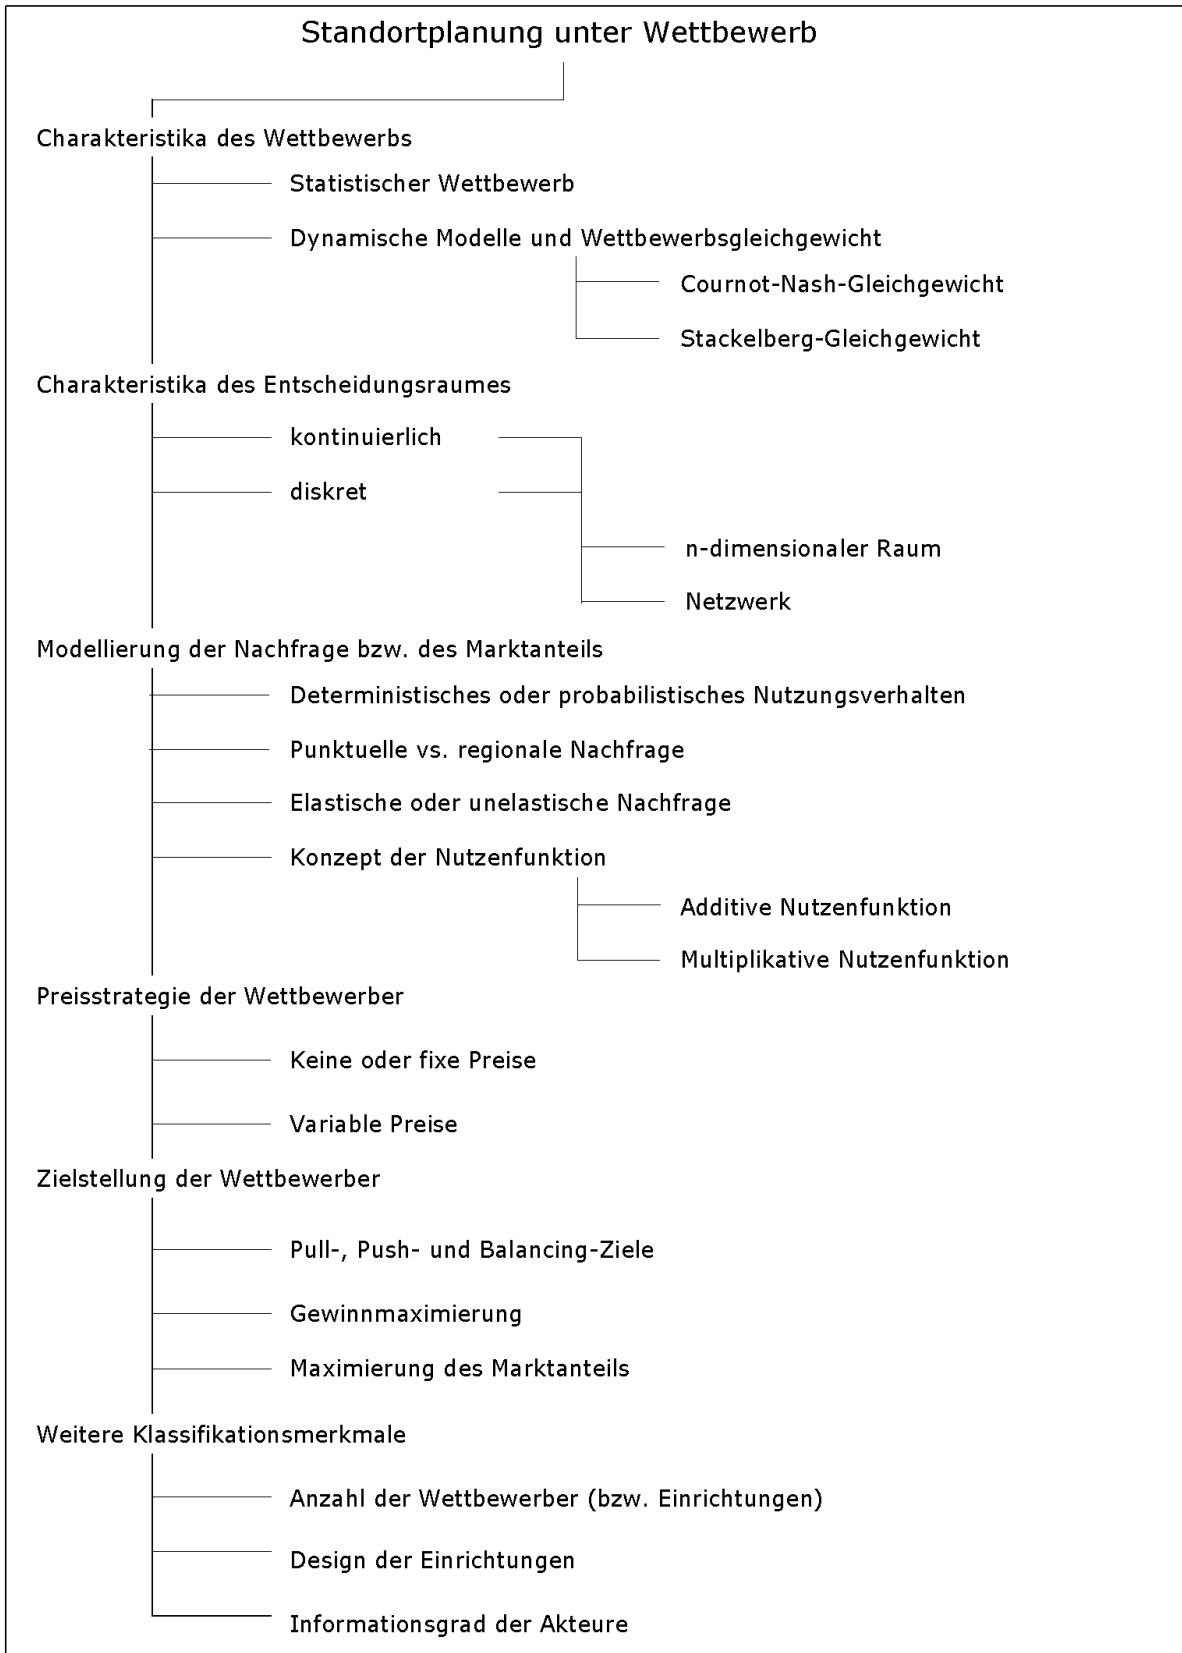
Standortplanung unter Wettbewerb

Charakteristika des Wettbewerbs

Statistischer Wettbewerb

Dynamische Modelle und Wettbewerbsgleichgewicht

Cournot-Nash-Gleichgewicht

Stackelberg-Gleichgewicht

Charakteristika des Entscheidungsraumes

kontinuierlich

diskret

n-dimensionaler Raum

Netzwerk

Modellierung der Nachfrage bzw. des Marktanteils

Deterministisches oder probabilistisches Nutzungsverhalten

Punktuelle vs. regionale Nachfrage

Elastische oder unelastische Nachfrage

Konzept der Nutzenfunktion

Additive Nutzenfunktion

Multiplikative Nutzenfunktion

Preisstrategie der Wettbewerber

Keine oder fixe Preise

Variable Preise

Zielstellung der Wettbewerber

Pull-, Push- und Balancing-Ziele

Gewinnmaximierung

Maximierung des Marktanteils

Weitere Klassifikationsmerkmale

Anzahl der Wettbewerber (bzw. Einrichtungen)

Design der Einrichtungen

Informationsgrad der Akteure